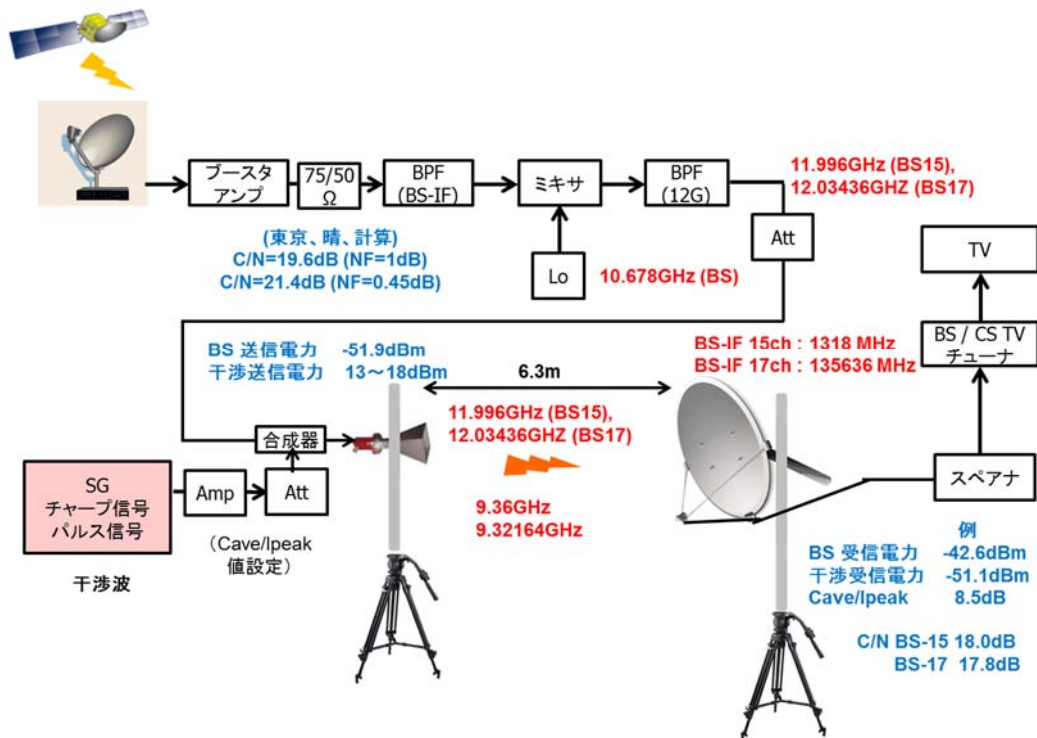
ブースタ
アンプ

75/50
Ω

BPF
(BS-IF)

ミキサ

BPF
(12G)

11.996GHz (BS15),
12.03436GHZ (BS17)

Att

TV

(東京、晴、計算)
C/N=19.6dB (NF=1dB)
C/N=21.4dB (NF=0.45dB)

Lo

10.678GHz (BS)

BS / CS TV
チューナ

BS 送信電力 -51.9dBm
干渉送信電力 13～18dBm

6.3m

BS-IF 15ch : 1318 MHz
BS-IF 17ch : 135636 MHz

合成器

11.996GHz (BS15),
12.03436GHZ (BS17)

SG
チャープ信号
パルス信号

Amp

Att

スペアナ

9.36GHz
9.32164GHz

（Cave/Ipeak
値設定）

干渉波

例
BS 受信電力 -42.6dBm
干渉受信電力 -51.1dBm
Cave/Ipeak 8.5dB

C/N BS-15 18.0dB
BS-17 17.8dB